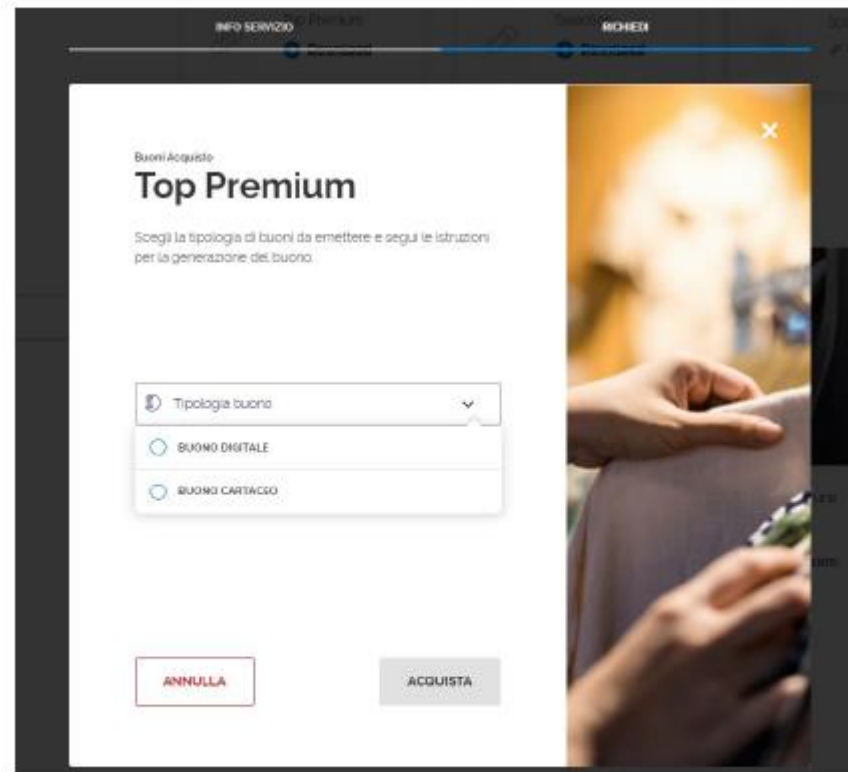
INFO SERVIZIO

RICHIEDI

Buoni Acquisto

Top Premium

Scegli la tipologia di buoni da emettere e segui le istruzioni per la generazione del buono.

Tipologia buono

BUONO DIGITALE

BUONO CARTACEO

ANNULLA

ACQUISTA